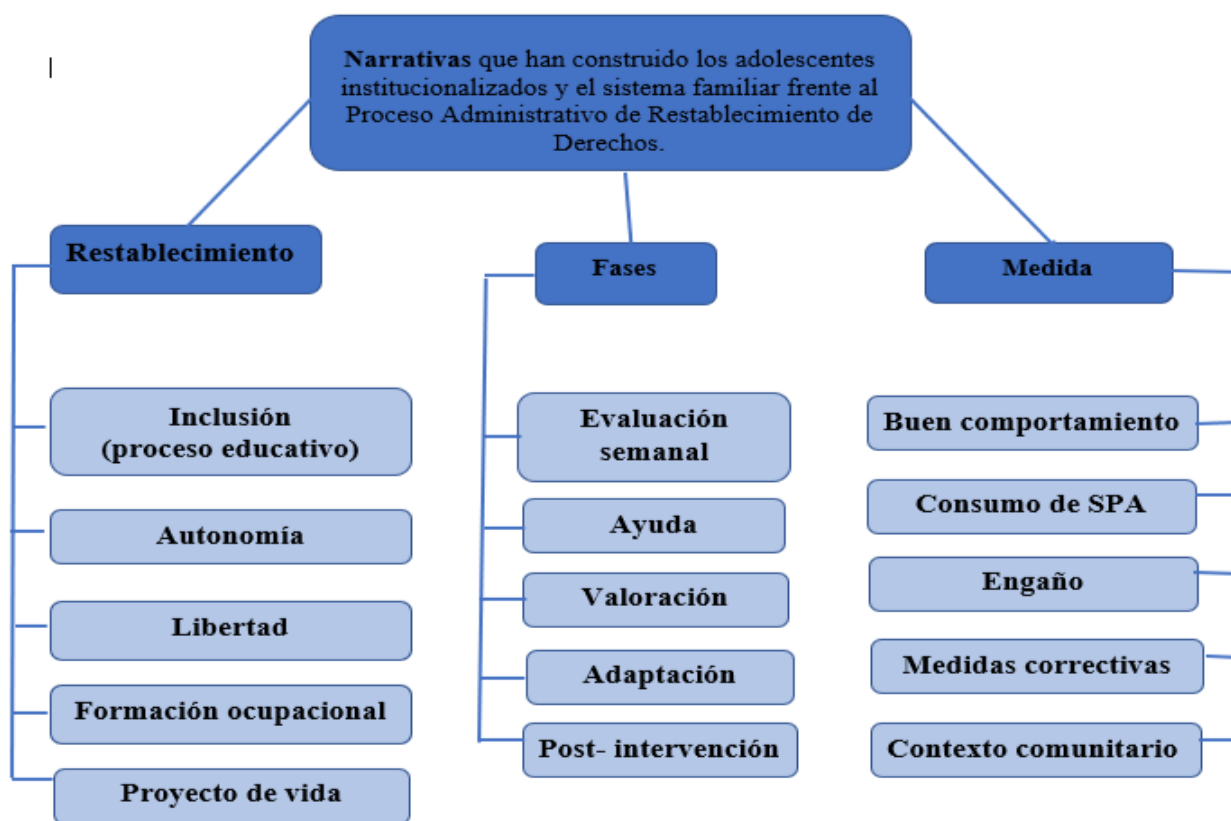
**Narrativas** que han construido los adolescentes institucionalizados y el sistema familiar frente al Proceso Administrativo de Restablecimiento de Derechos.

Restablecimiento

Inclusión (proceso educativo)

Autonomía

Libertad

Formación ocupacional

Proyecto de vida

Fases

Evaluación semanal

Ayuda

Valoración

Adaptación

Post- intervención

Medida

Buen comportamiento

Consumo de SPA

Engaño

Medidas correctivas

Contexto comunitario